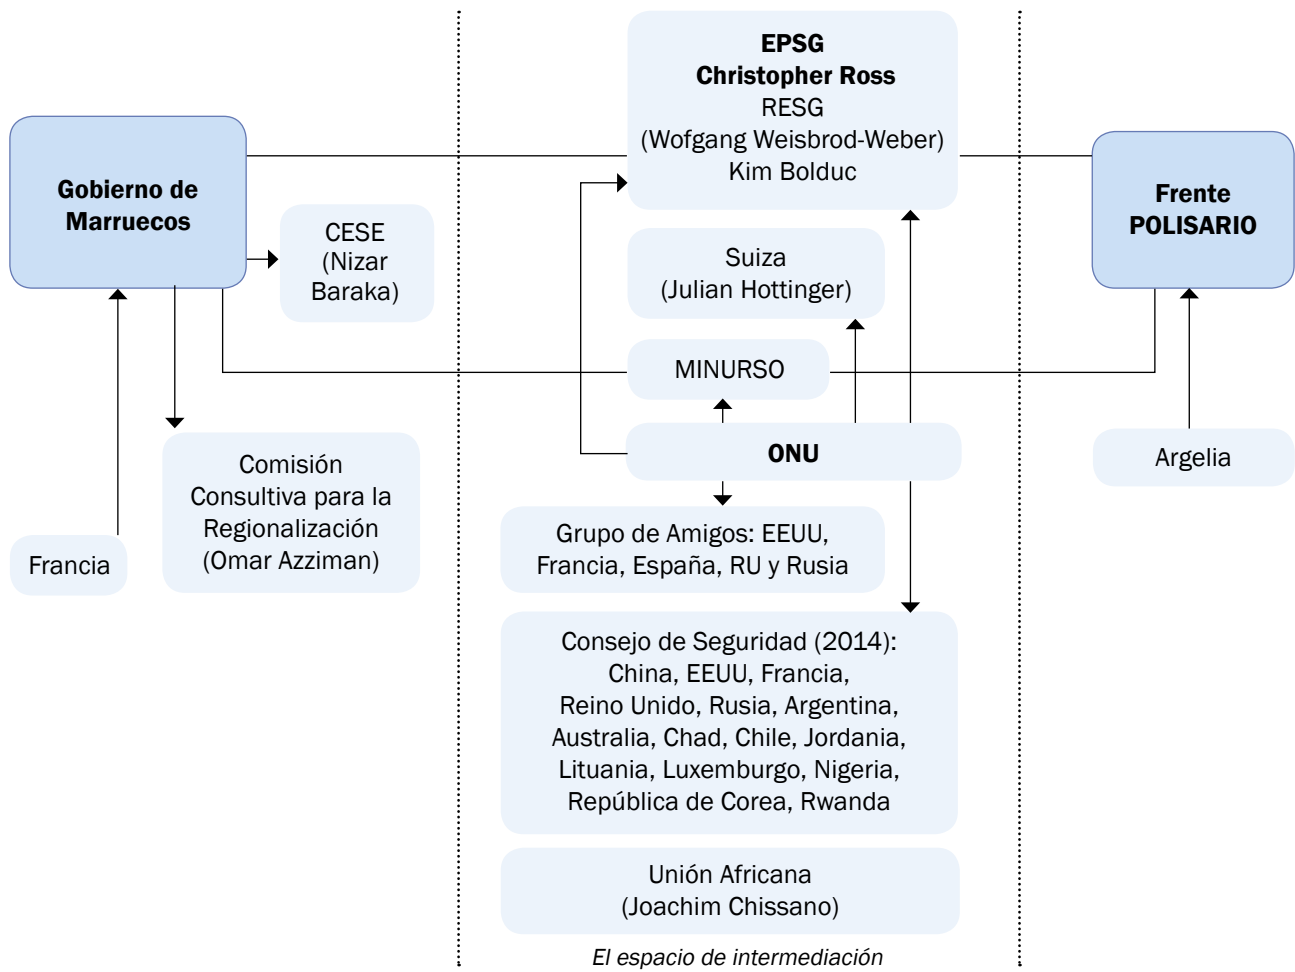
Gobierno de Marruecos

CESE
(Nizar Baraka)

Comisión Consultiva para la Regionalización (Omar Azziman)

Francia

EPSG
Christopher Ross
RESG
(Wofgang Weisbrod-Weber)
Kim Bolduc

Suiza
(Julian Hottinger)

MINURSO

ONU

Grupo de Amigos: EEUU, Francia, España, RU y Rusia

Consejo de Seguridad (2014): China, EEUU, Francia, Reino Unido, Rusia, Argentina, Australia, Chad, Chile, Jordania, Lituania, Luxemburgo, Nigeria, República de Corea, Rwanda

Unión Africana
(Joachim Chissano)

El espacio de intermediación

Frente POLISARIO

Argelia